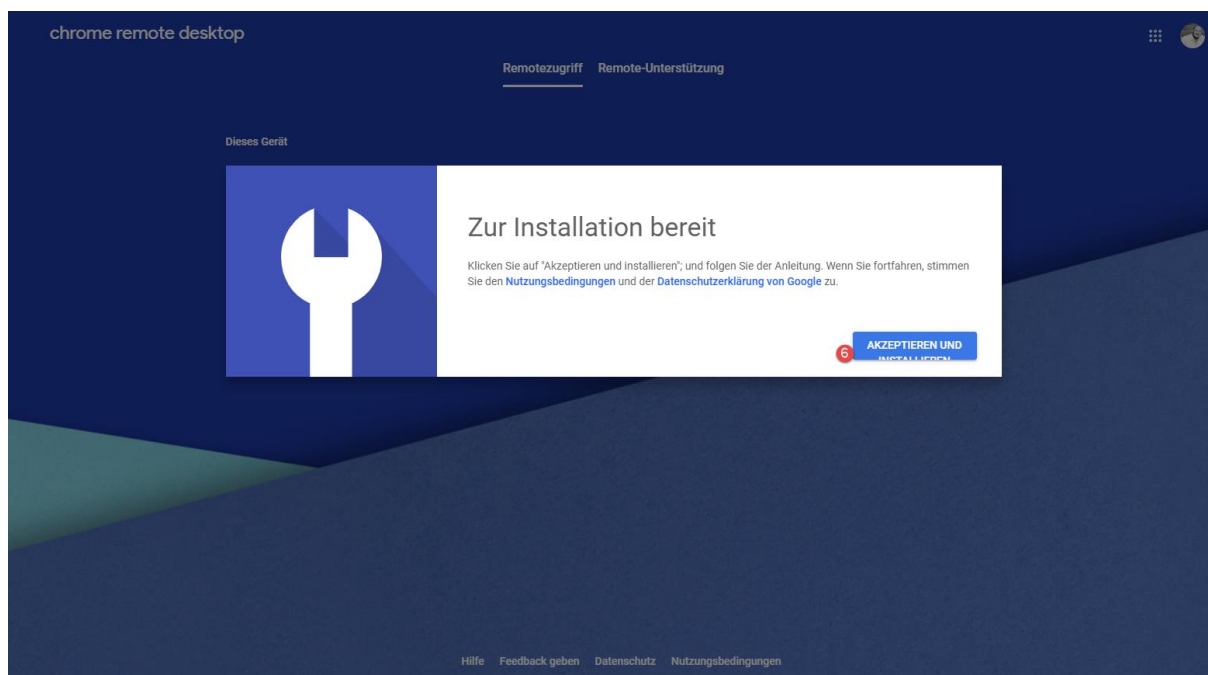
chrome remote desktop

Remotezugriff Remote-Unterstützung

Dieses Gerät

Zur Installation bereit

Klicken Sie auf "Akzeptieren und installieren"; und folgen Sie der Anleitung. Wenn Sie fortfahren, stimmen Sie den Nutzungsbedingungen und der Datenschutzerklärung von Google zu.

6

AKZEPTIEREN UND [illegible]

Hilfe Feedback geben Datenschutz Nutzungsbedingungen